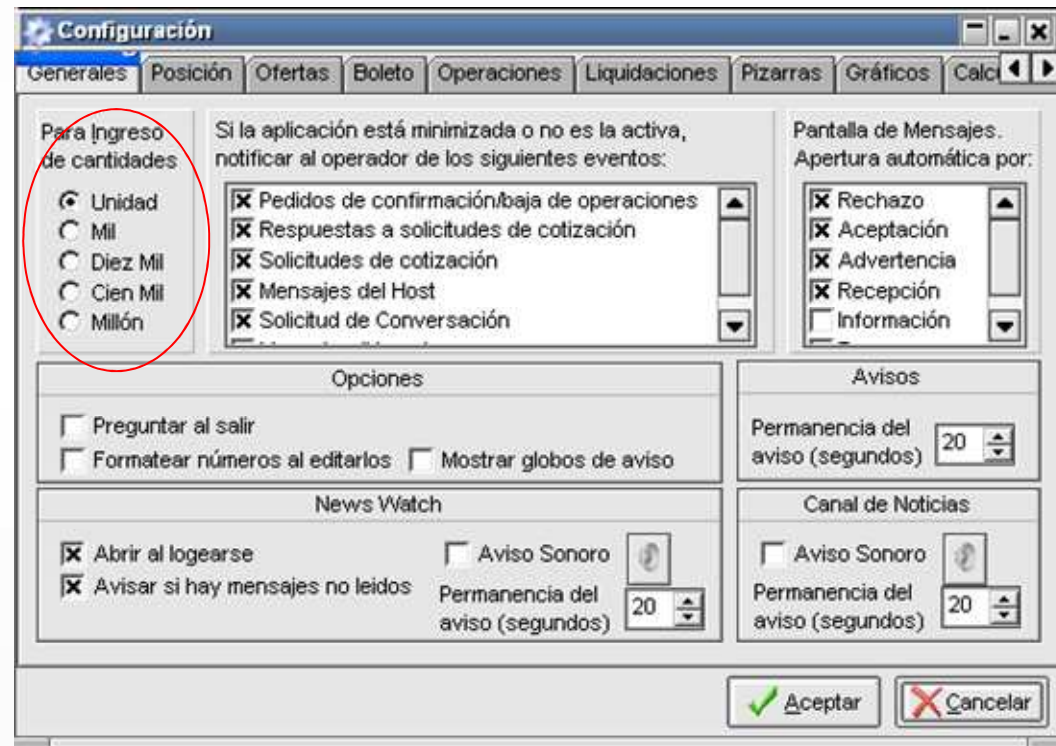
Configuración

Generales | Posición | Ofertas | Boleto | Operaciones | Liquidaciones | Pizarras | Gráficos | Calc

Para Ingreso de cantidades
Unidad
Mil
Diez Mil
Cien Mil
Millón

Si la aplicación está minimizada o no es la activa, notificar al operador de los siguientes eventos:
Pedidos de confirmación/baja de operaciones
Respuestas a solicitudes de cotización
Solicitudes de cotización
Mensajes del Host
Solicitud de Conversación

Pantalla de Mensajes. Apertura automática por:
Rechazo
Aceptación
Advertencia
Recepción
Información

Opciones
Preguntar al salir
Formatear números al editarlos
Mostrar globos de aviso

Avisos
Permanencia del aviso (segundos) 20

News Watch
Abrir al logearse
Avisar si hay mensajes no leidos
Aviso Sonoro
Permanencia del aviso (segundos) 20

Canal de Noticias
Aviso Sonoro
Permanencia del aviso (segundos) 20

Aceptar
Cancelar